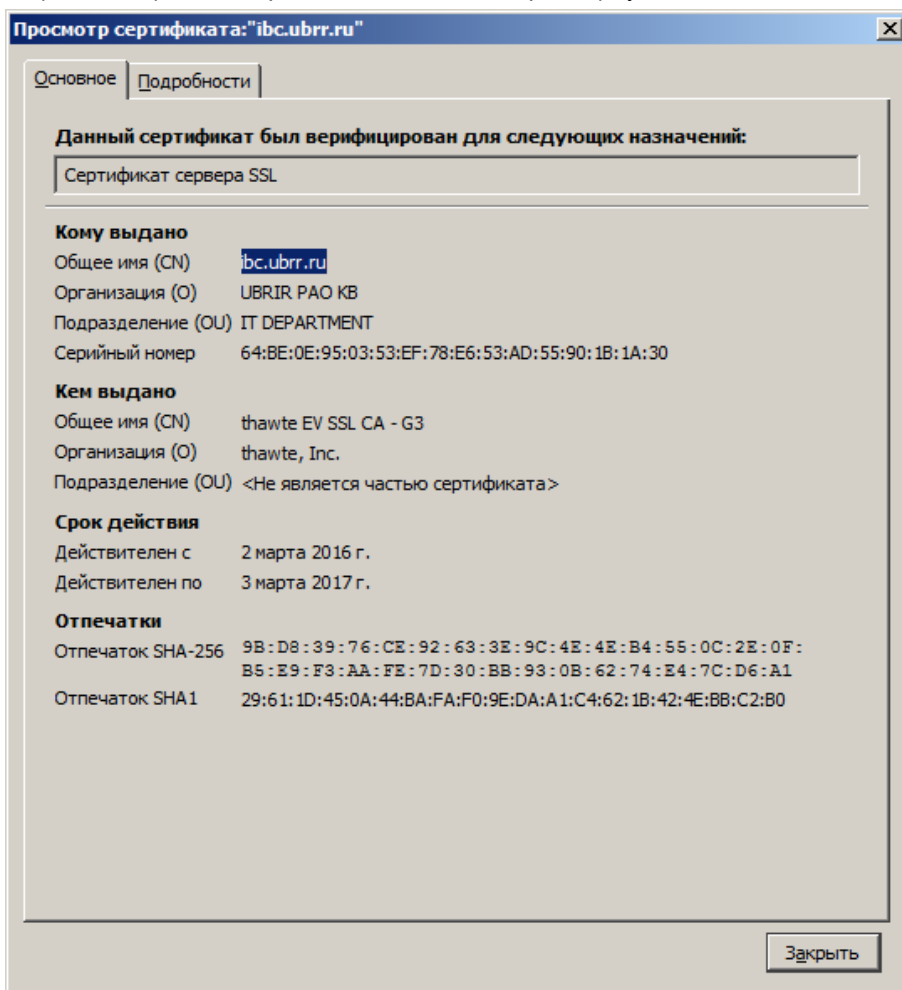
Просмотр сертификата:"ibc.ubrr.ru"

Основное | Подробности

Данный сертификат был верифицирован для следующих назначений:

Сертификат сервера SSL

Кому выдано

Общее имя (CN) ibc.ubrr.ru

Организация (O) UBRIR PAO KB

Подразделение (OU) IT DEPARTMENT

Серийный номер 64:BE:0E:95:03:53:EF:78:E6:53:AD:55:90:1B:1A:30

Кем выдано

Общее имя (CN) thawte EV SSL CA - G3

Организация (O) thawte, Inc.

Подразделение (OU) <Не является частью сертификата>

Срок действия

Действителен с 2 марта 2016 г.

Действителен по 3 марта 2017 г.

Отпечатки

Отпечаток SHA-256 9B:D8:39:76:CE:92:63:3E:9C:4E:4E:B4:55:0C:2E:0F:B5:E9:F3:AA:FE:7D:30:BB:93:0B:62:74:E4:7C:D6:A1

Отпечаток SHA1 29:61:1D:45:0A:44:BA:FA:F0:9E:DA:A1:C4:62:1B:42:4E:BB:C2:B0

Закрыть